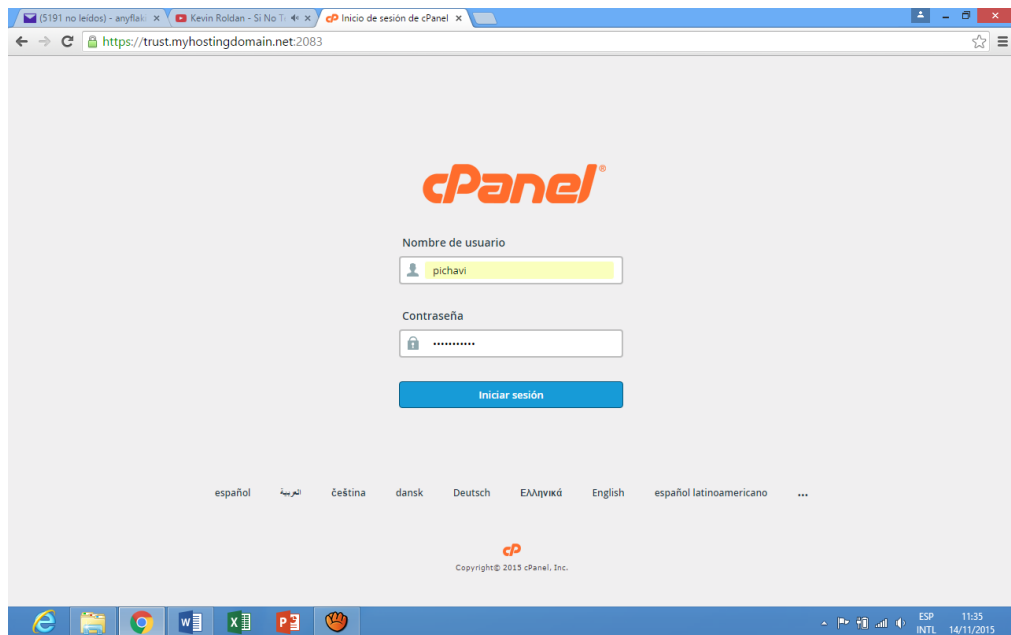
(5191 no leídos) - anyflaki ×
Kevin Roldan - Si No Te ×
Inicio de sesión de cPanel ×

https://trust.myhostingdomain.net:2083

cPanel®

Nombre de usuario

pichavi

Contraseña

••••••••••••

Iniciar sesión

español العربية čeština dansk Deutsch Ελληνικά English español latinoamericano ...

cP

Copyright© 2015 cPanel, Inc.

ESP INTL 11:35 14/11/2015